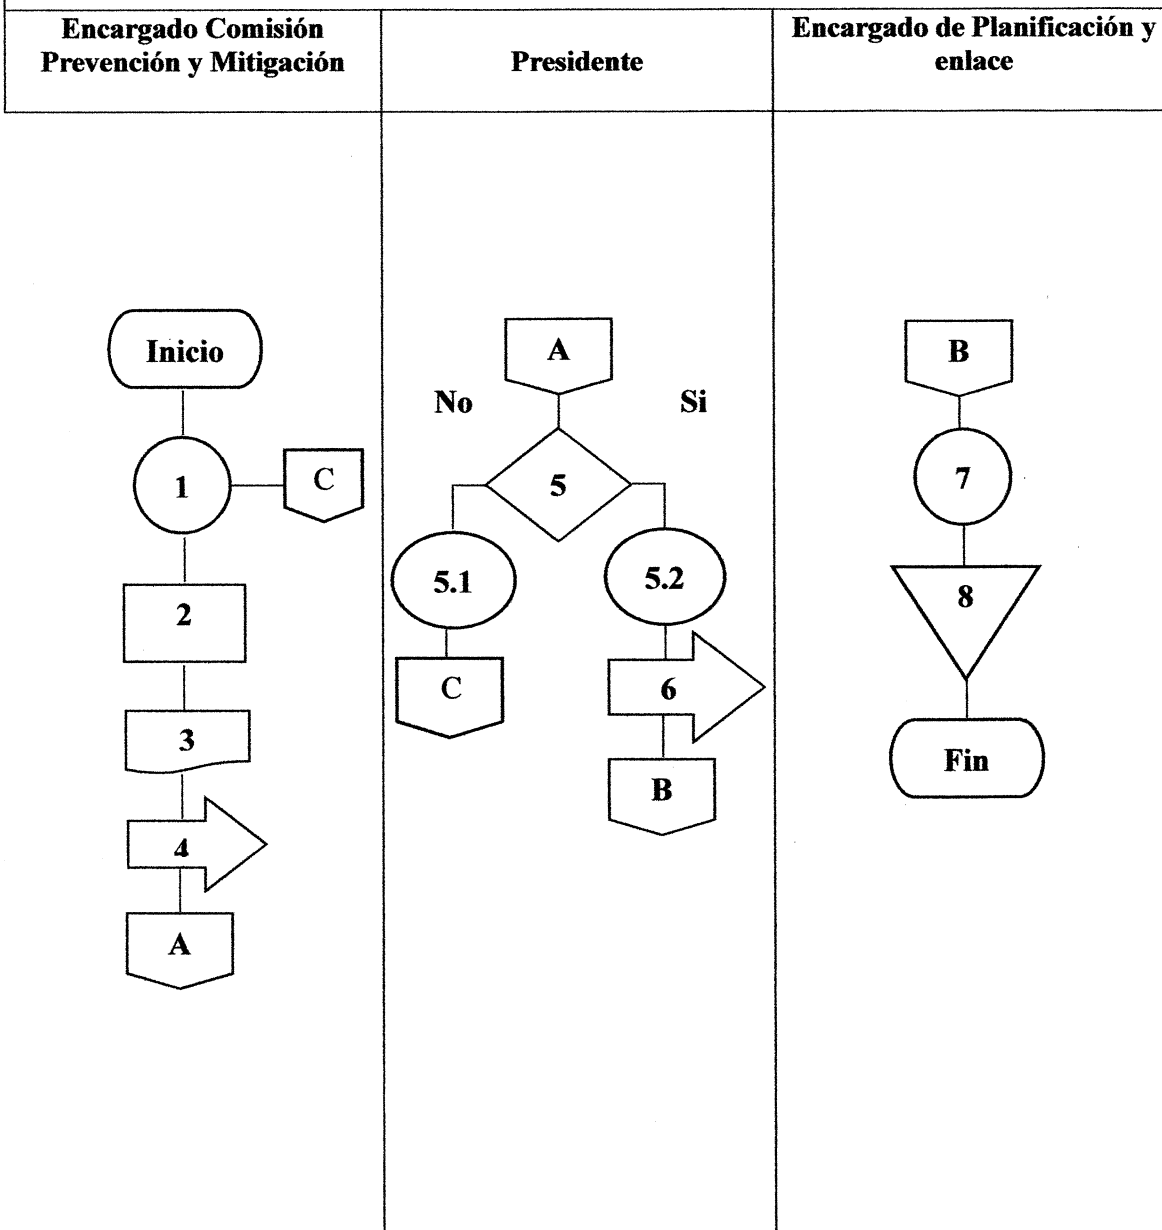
| Encargado Comisión Prevención y Mitigación | Presidente | Encargado de Planificación y enlace |
|---|---|---|
| Inicio<br>1<br>C<br>2<br>3<br>4<br>A | A<br>No<br>Si<br>5<br>5.1<br>5.2<br>C<br>6<br>B | B<br>7<br>8<br>Fin |